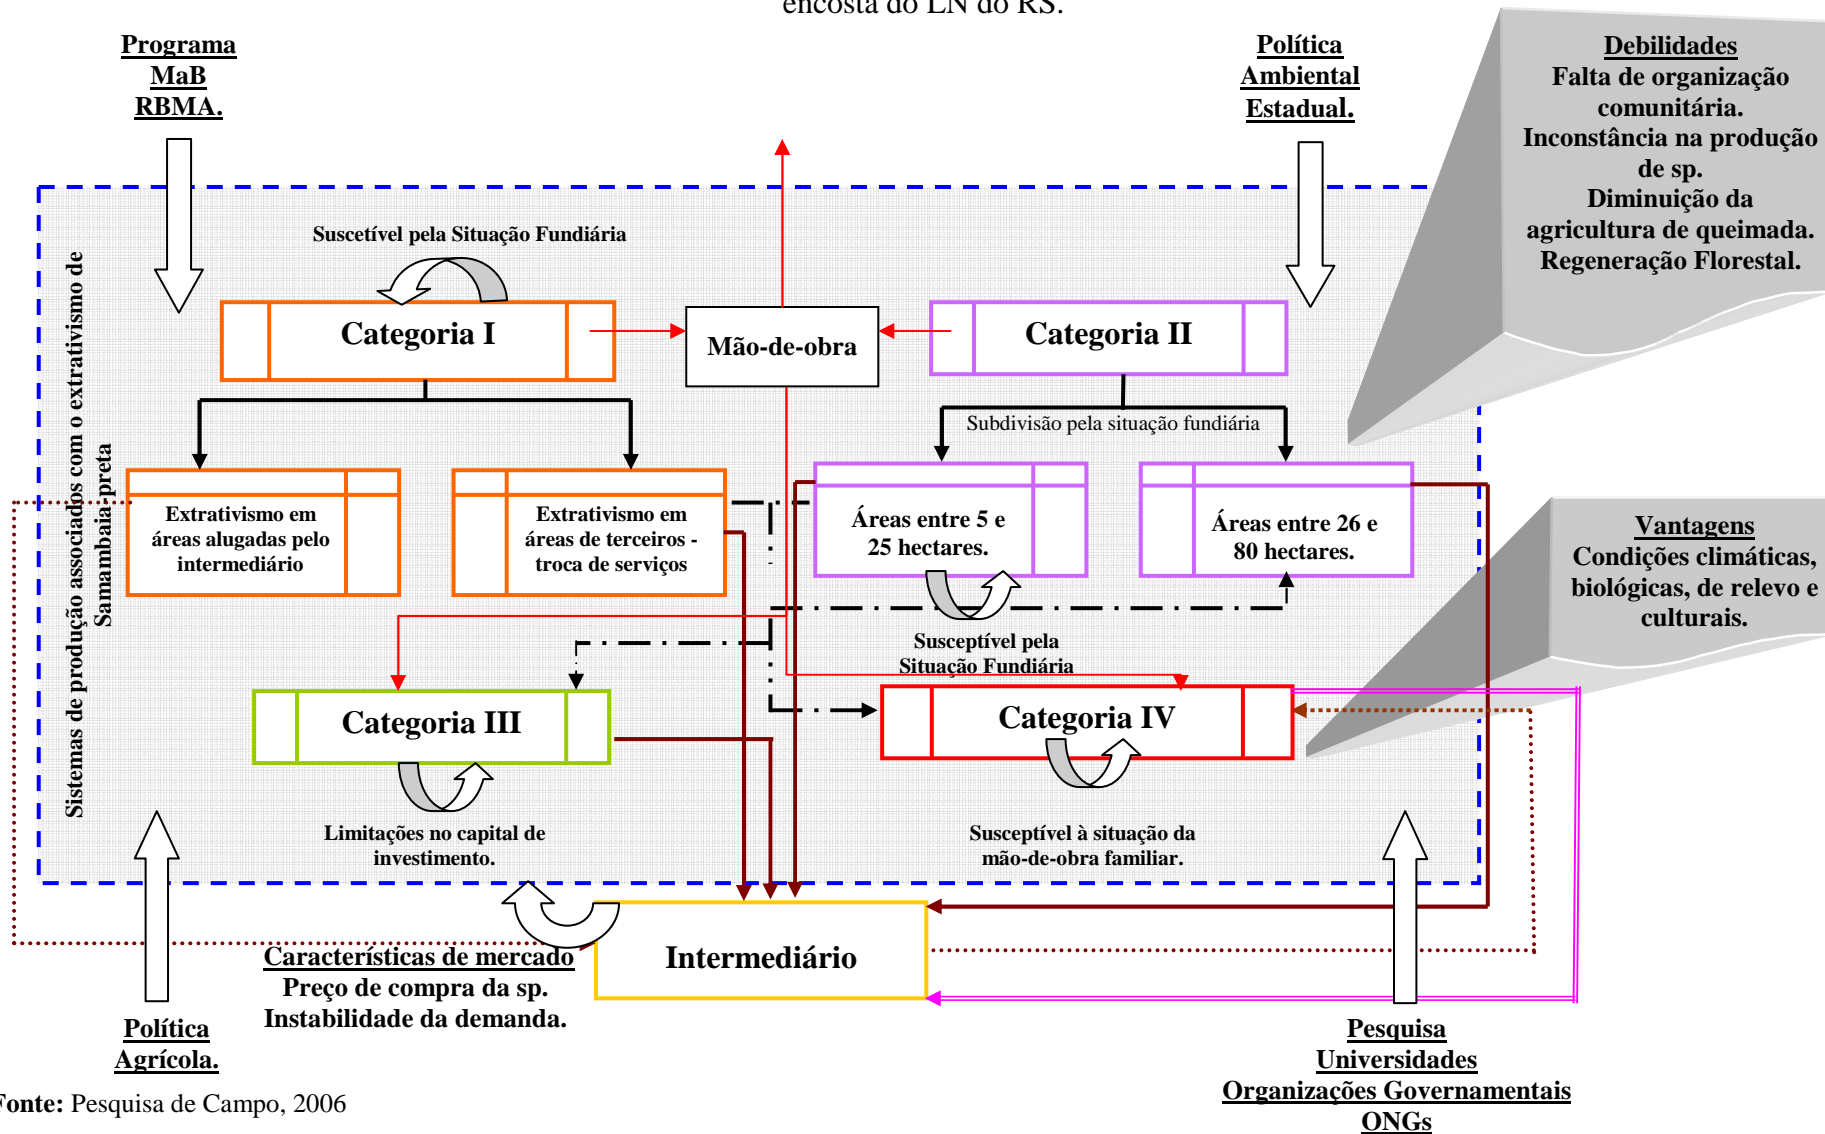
encosta do LN do RS.

Programa MaB RBMA.

Política Ambiental Estadual.

Debilidades
Falta de organização comunitária.
Inconstância na produção de sp.
Diminuição da agricultura de queimada.
Regeneração Florestal.

Sistemas de produção associados com o extrativismo de Samambaia-preta

Suscetível pela Situação Fundiária

Categoria I

Mão-de-obra

Categoria II

Subdivisão pela situação fundiária

Extrativismo em áreas alugadas pelo intermediário

Extrativismo em áreas de terceiros - troca de serviços

Áreas entre 5 e 25 hectares.

Áreas entre 26 e 80 hectares.

Vantagens
Condições climáticas, biológicas, de relevo e culturais.

Susceptível pela Situação Fundiária

Categoria III

Categoria IV

Limitações no capital de investimento.

Susceptível à situação da mão-de-obra familiar.

Intermediário

Características de mercado
Preço de compra da sp.
Instabilidade da demanda.

Política Agrícola.

Pesquisa
Universidades
Organizações Governamentais
ONGs

Fonte: Pesquisa de Campo, 2006